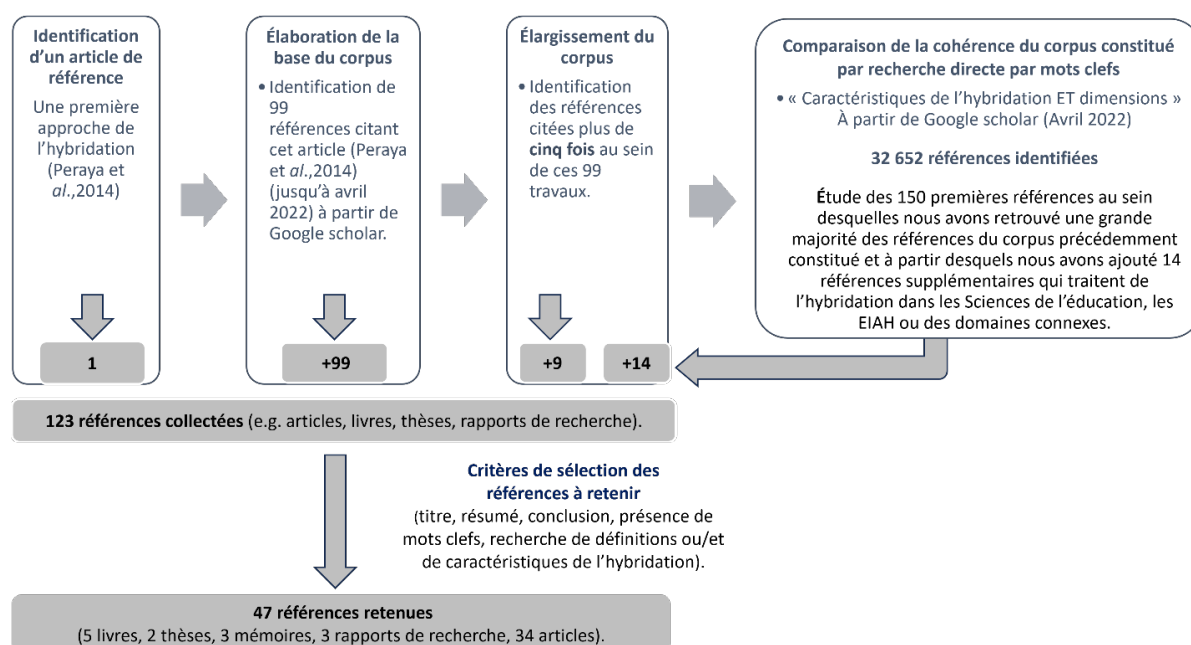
**Identification d'un article de référence**

Une première approche de l'hybridation (Peraya et *al.*,2014)

1

**Élaboration de la base du corpus**

• Identification de 99 références citant cet article (Peraya et *al.*,2014) (jusqu'à avril 2022) à partir de Google scholar.

+99

**Élargissement du corpus**

• Identification des références citées plus de **cinq fois** au sein de ces 99 travaux.

+9

+14

**Comparaison de la cohérence du corpus constitué par recherche directe par mots clefs**

• « Caractéristiques de l'hybridation ET dimensions » À partir de Google scholar (Avril 2022)

**32 652 références identifiées**

**É**tude des 150 premières références au sein desquelles nous avons retrouvé une grande majorité des références du corpus précédemment constitué et à partir desquels nous avons ajouté 14 références supplémentaires qui traitent de l'hybridation dans les Sciences de l'éducation, les EIAH ou des domaines connexes.

**123 références collectées** (e.g. articles, livres, thèses, rapports de recherche).

**Critères de sélection des références à retenir**
(titre, résumé, conclusion, présence de mots clefs, recherche de définitions ou/et de caractéristiques de l'hybridation).

**47 références retenues**
(5 livres, 2 thèses, 3 mémoires, 3 rapports de recherche, 34 articles).